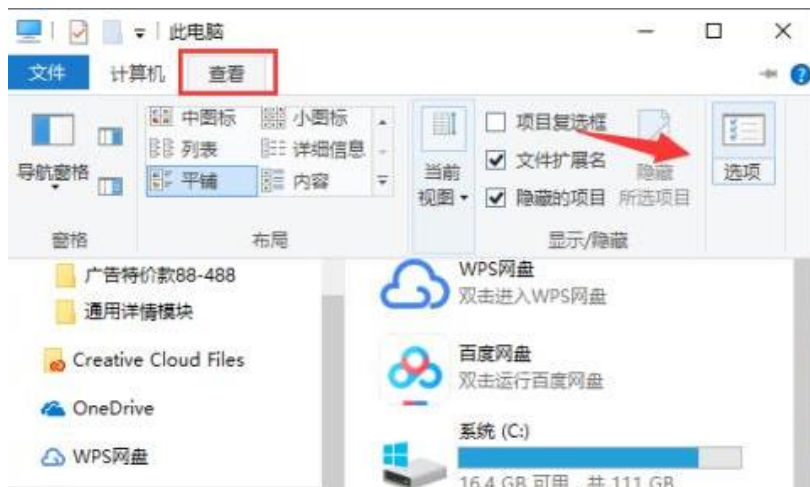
此电脑

文件 计算机 查看

导航窗格
中图标 小图标
列表 详细信息
平铺 内容
当前视图
项目复选框
文件扩展名
隐藏的项目
隐藏 所选项目
选项

窗格 布局 显示/隐藏

广告特价款88-488
通用详情模块
Creative Cloud Files
OneDrive
WPS网盘

WPS网盘
双击进入WPS网盘
百度网盘
双击运行百度网盘
系统 (C:)
16.4 GB 可用，共 111 GB